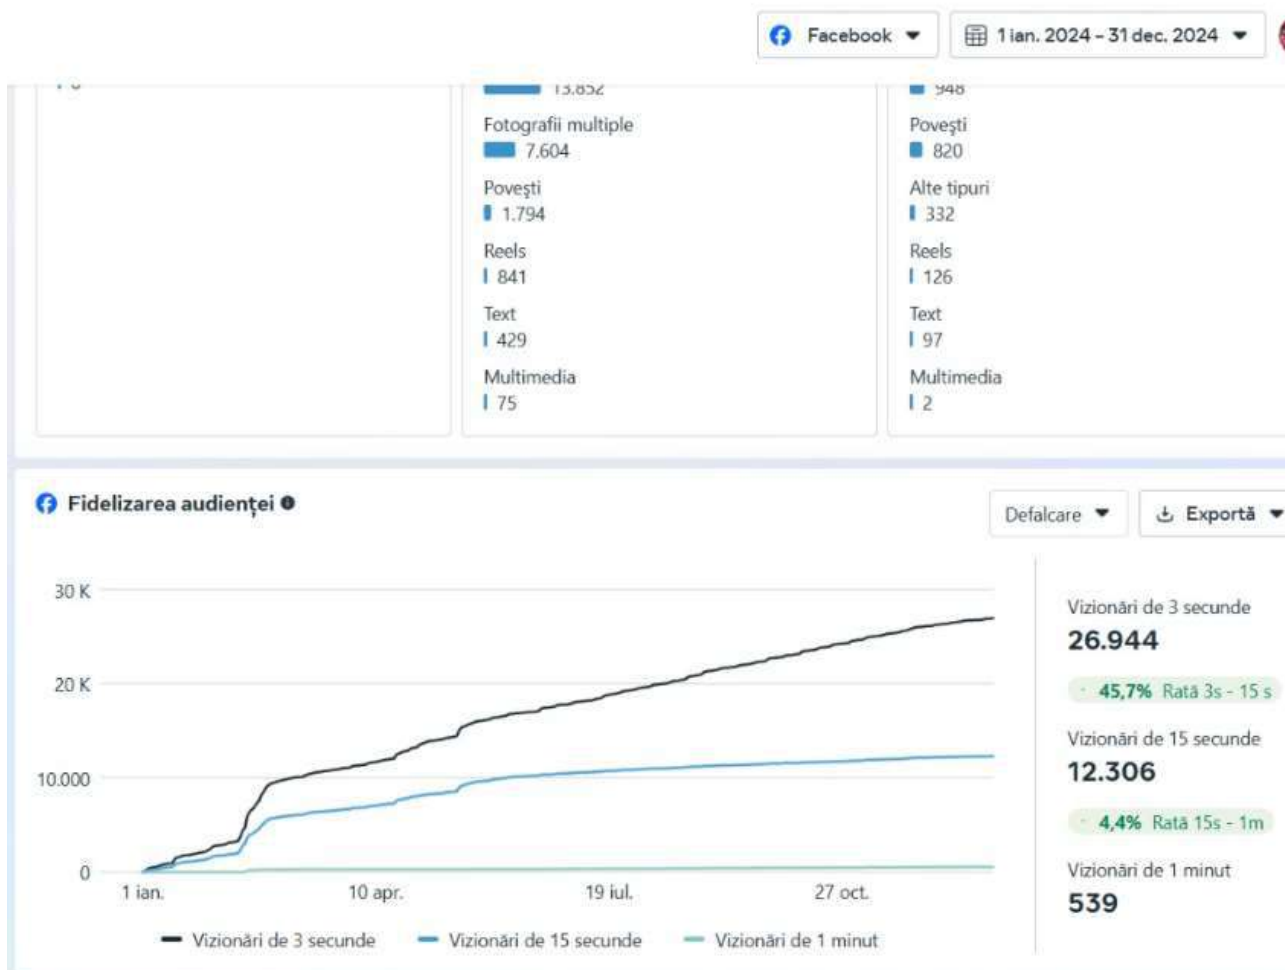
Facebook

1 ian. 2024 - 31 dec. 2024

13.852

Fotografii multiple
7.604

Povești
1.794

Reels
841

Text
429

Multimedia
75

948

Povești
820

Alte tipuri
332

Reels
126

Text
97

Multimedia
2

Fidelizarea audienței

Defalcare

Exportă

30 K
20 K
10.000
0
1 ian.
10 apr.
19 iul.
27 oct.

Vizionări de 3 secunde
Vizionări de 15 secunde
Vizionări de 1 minut

Vizionări de 3 secunde
26.944
45,7% Rată 3s - 15 s
Vizionări de 15 secunde
12.306
4,4% Rată 15s - 1m
Vizionări de 1 minut
539